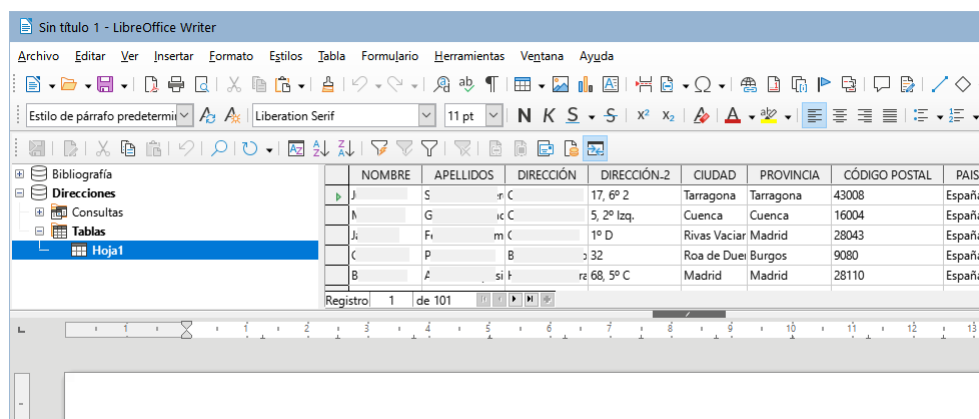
Sin título 1 - LibreOffice Writer

Archivo Editar Ver Insertar Formato Estilos Tabla Formulario Herramientas Ventana Ayuda

Estilo de párrafo predetermi Liberation Serif 11 pt N K S S $x^2$ $x_2$ A

Bibliografía
Direcciones
Consultas
Tablas
Hoja1

| | NOMBRE | APELLIDOS | DIRECCIÓN | DIRECCIÓN-2 | CIUDAD | PROVINCIA | CÓDIGO POSTAL | PAIS |
|---|---|---|---|---|---|---|---|---|
| ▶ | J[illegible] | S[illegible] | C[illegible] | 17, 6º 2 | Tarragona | Tarragona | 43008 | Españ |
| | M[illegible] | G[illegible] | C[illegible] | 5, 2º Izq. | Cuenca | Cuenca | 16004 | Españ |
| | J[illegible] | F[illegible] | C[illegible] | 1º D | Rivas Vaciar | Madrid | 28043 | Españ |
| | C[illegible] | P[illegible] | B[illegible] | 32 | Roa de Due | Burgos | 9080 | Españ |
| | B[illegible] | A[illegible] | I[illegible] | 68, 5º C | Madrid | Madrid | 28110 | Españ |

Registro 1 de 101

1 2 3 4 5 6 7 8 9 10 11 12 13